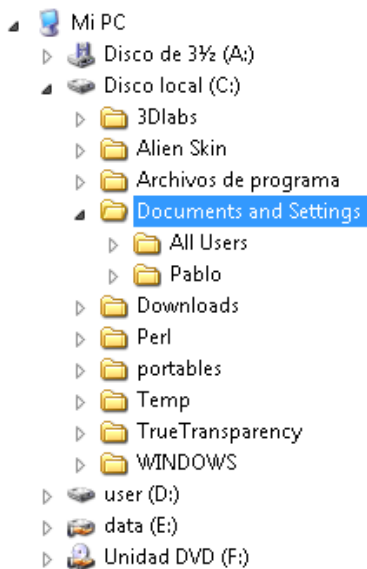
Mi PC
Disco de 3½ (A:)
Disco local (C:)
3Dlabs
Alien Skin
Archivos de programa
Documents and Settings
All Users
Pablo
Downloads
Perl
portables
Temp
TrueTransparency
WINDOWS
user (D:)
data (E:)
Unidad DVD (F:)